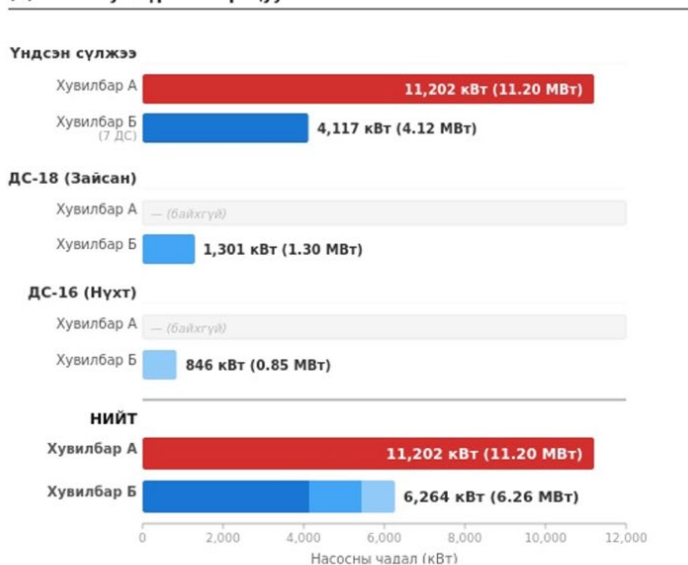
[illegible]

Үндсэн сүлжээ

Хувилбар А 11,202 кВт (11.20 МВт)

Хувилбар Б (7 ДС) 4,117 кВт (4.12 МВт)

ДС-18 (Зайсан)

Хувилбар А — (байхгүй)

Хувилбар Б 1,301 кВт (1.30 МВт)

ДС-16 (Нүхт)

Хувилбар А — (байхгүй)

Хувилбар Б 846 кВт (0.85 МВт)

НИЙТ

Хувилбар А 11,202 кВт (11.20 МВт)

Хувилбар Б 6,264 кВт (6.26 МВт)

0 2,000 4,000 6,000 8,000 10,000 12,000

Насосны чадал (кВт)